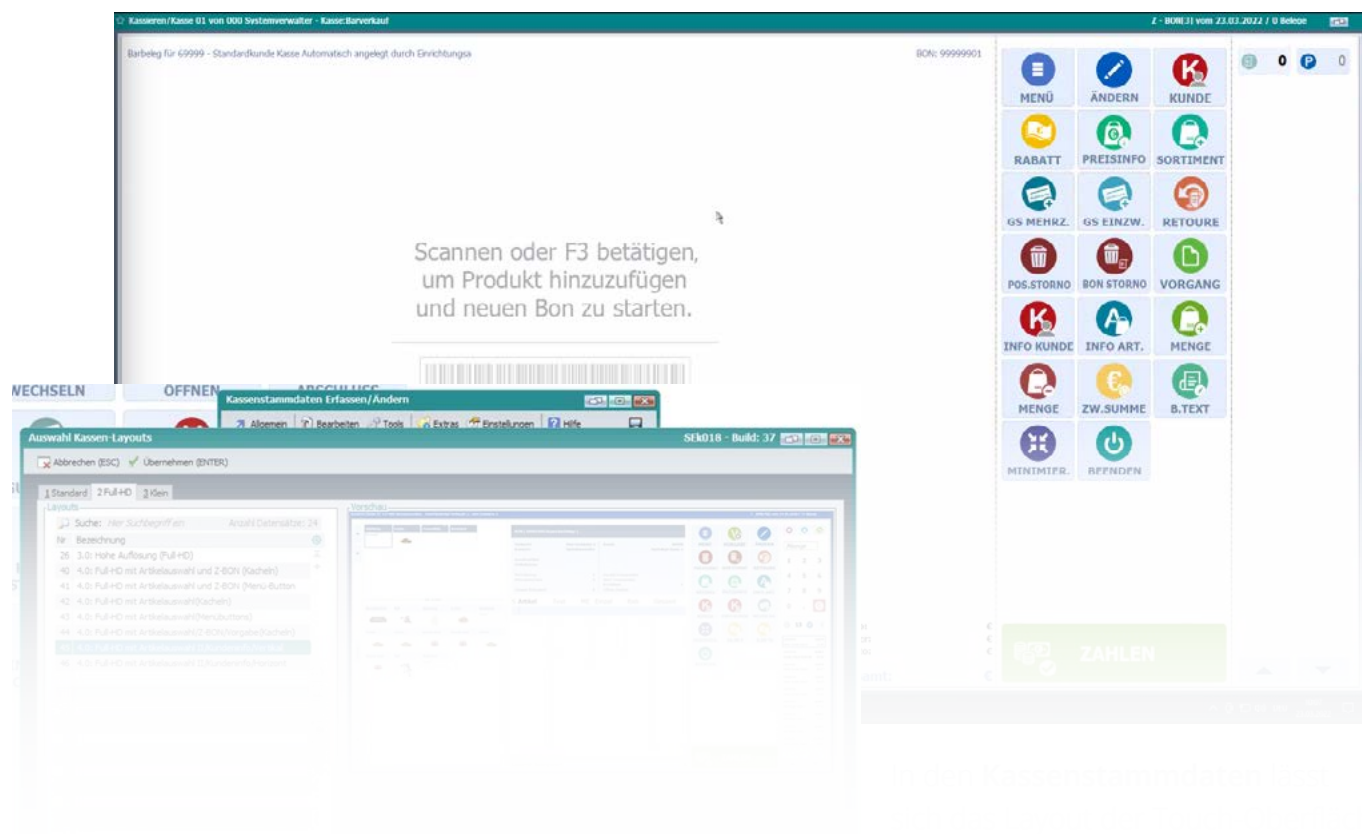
Kassieren/Kasse 01 von 000 Systemverwalter - Kasse:Barverkauf

Z - BON(3) vom 23.03.2022 / 0 Belege

Barbeleg für 69999 - Standardkunde Kasse Automatisch angelegt durch Einrichtungsa

BON: 99999901

0 0

Scannen oder F3 betätigen, um Produkt hinzuzufügen und neuen Bon zu starten.

MENÜ
ÄNDERN
KUNDE
RABATT
PREISINFO
SORTIMENT
GS MEHRZ.
GS EINZW.
RETOURE
POS.STORNO
BON STORNO
VORGANG
INFO KUNDE
INFO ART.
MENGE
MENGE
ZW.SUMME
B.TEXT
MINIMIER.
BEENDEN

ZAHLEN

WECHSELN
OFFNEN
ABSCHLUSS

Kassenstammdaten Erfassen/Ändern

Allgemein
Bearbeiten
Tools
Extras
Einstellungen
Hilfe

Auswahl Kassen-Layouts

SEk018 - Build: 37

Abbrechen (ESC)
Übernehmen (ENTER)

1 Standard
2 Full-HD
3 Klein

Layouts

Vorschau

Suche: Hier Suchbegriff ein
Anzahl Datensätze: 24

Nr
Bezeichnung
26 3.0: Hohe Auflösung (Full-HD)
40 4.0: Full-HD mit Artikelauswahl und Z-BON (Kacheln)
41 4.0: Full-HD mit Artikelauswahl und Z-BON (Menü-Button
42 4.0: Full-HD mit Artikelauswahl(Kacheln)
43 4.0: Full-HD mit Artikelauswahl(Menübuttons)
44 4.0: Full-HD mit Artikelauswahl(Z-BON/Vorgabe)(Kacheln)
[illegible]
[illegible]